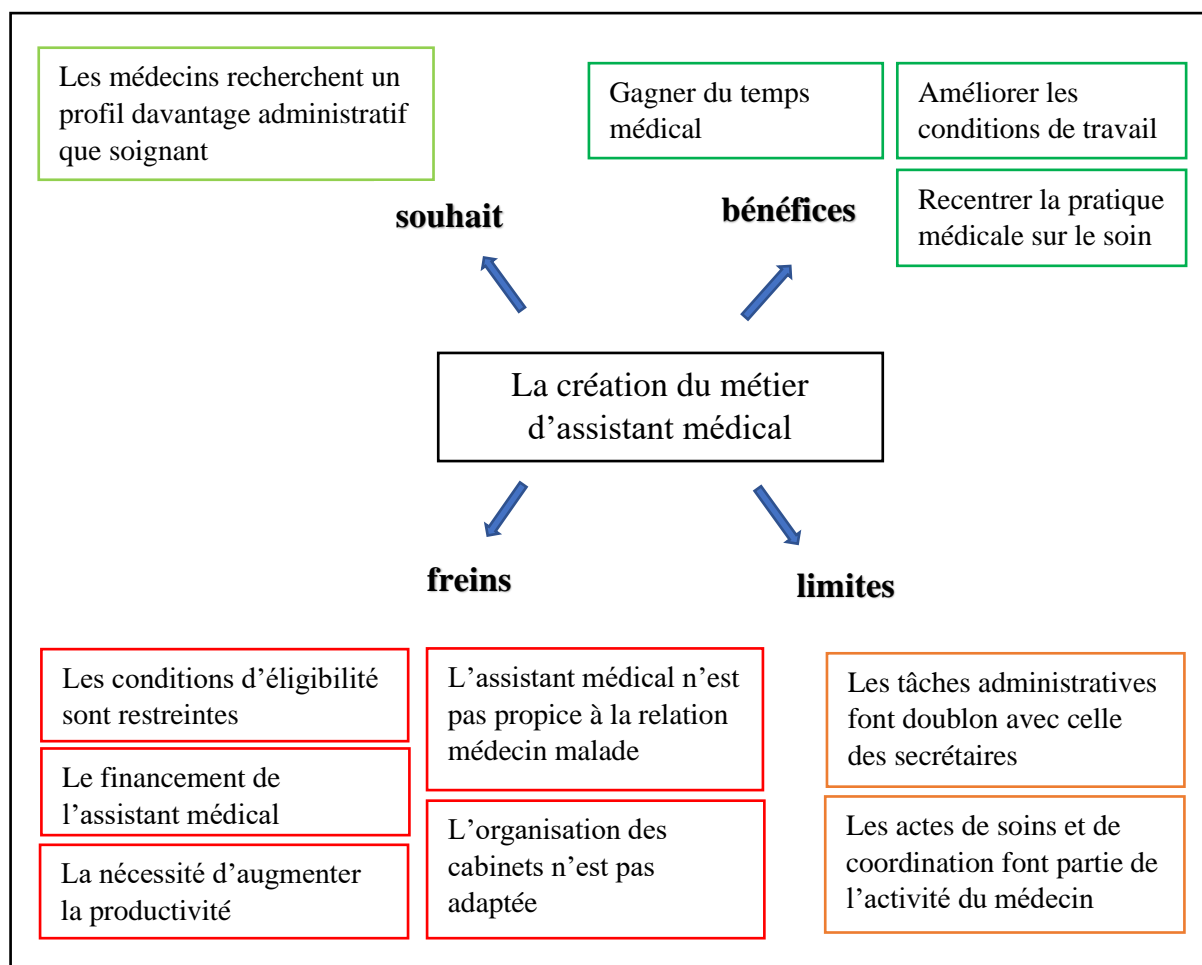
Les médecins recherchent un profil davantage administratif que soignant

souhait

Gagner du temps médical

Améliorer les conditions de travail

bénéfices

Recentrer la pratique médicale sur le soin

La création du métier d'assistant médical

freins

limites

Les conditions d'éligibilité sont restreintes

Le financement de l'assistant médical

La nécessité d'augmenter la productivité

L'assistant médical n'est pas propice à la relation médecin malade

L'organisation des cabinets n'est pas adaptée

Les tâches administratives font doublon avec celle des secrétaires

Les actes de soins et de coordination font partie de l'activité du médecin